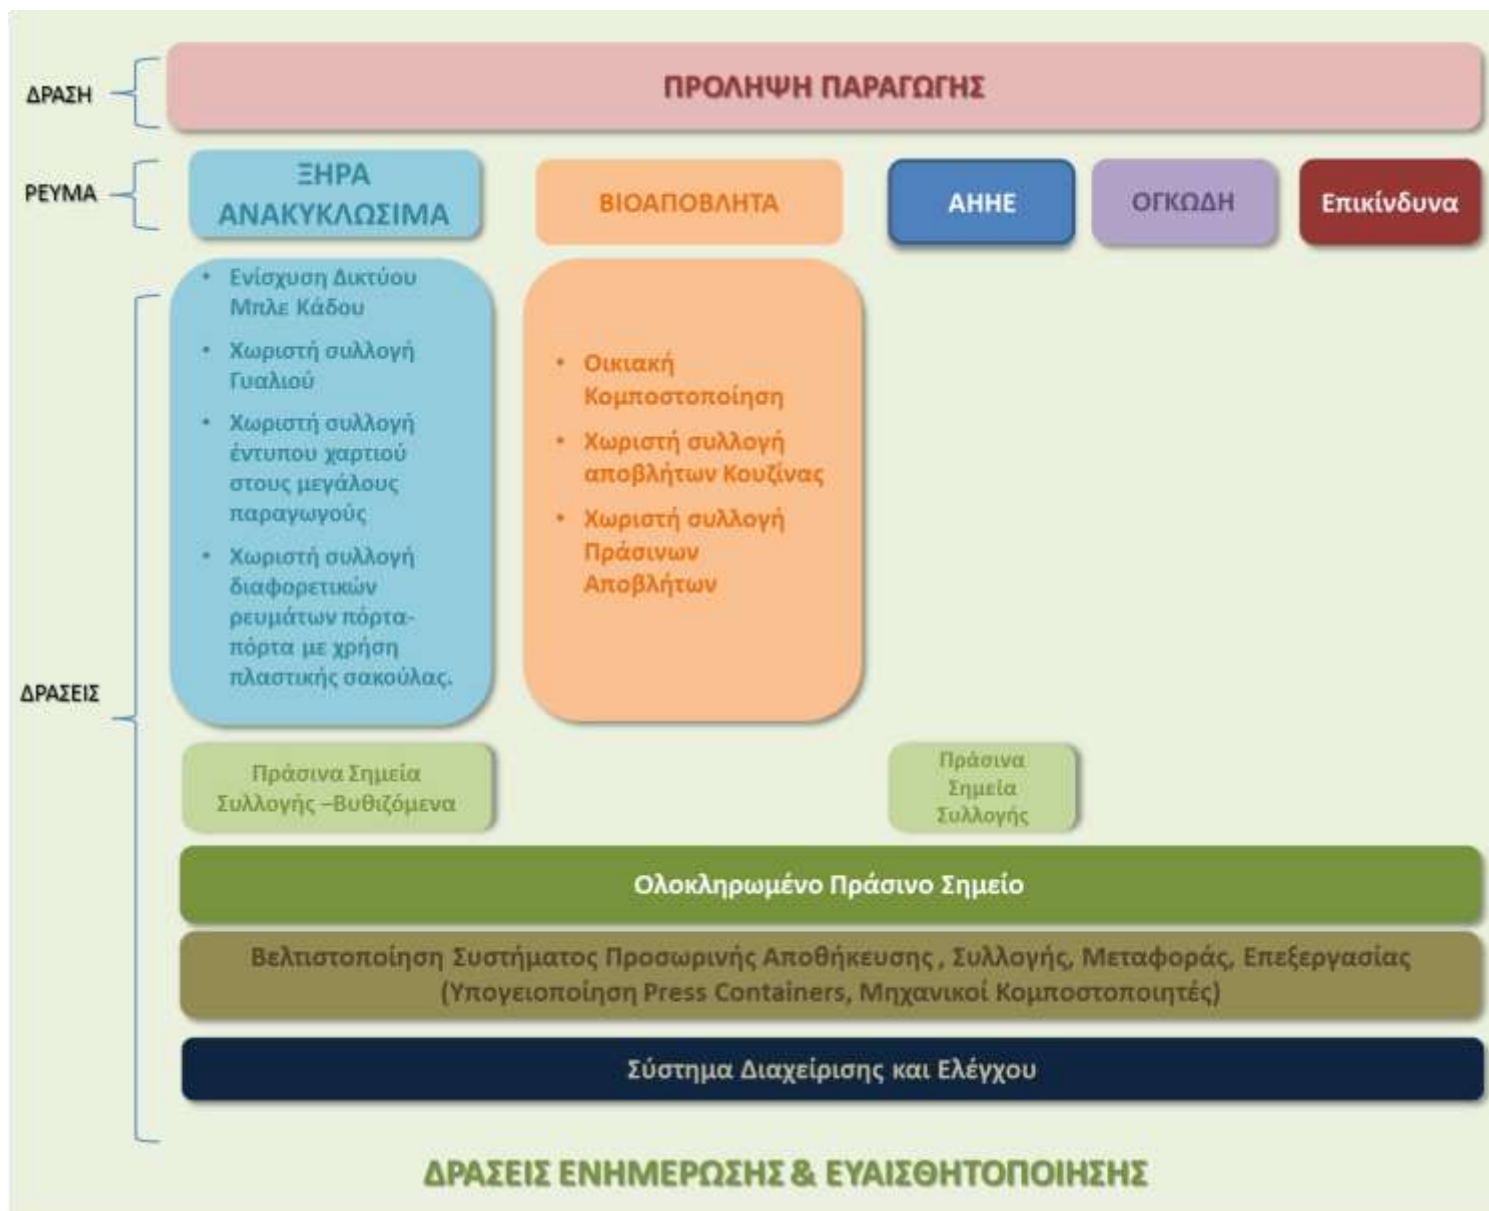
ΔΡΑΣΗ

ΠΡΟΛΗΨΗ ΠΑΡΑΓΩΓΗΣ

ΡΕΥΜΑ

ΞΗΡΑ ΑΝΑΚΥΚΛΩΣΙΜΑ

ΒΙΟΑΠΟΒΛΗΤΑ

ΑΗΗΕ

ΟΓΚΩΔΗ

Επικίνδυνα

ΔΡΑΣΕΙΣ

• Ενίσχυση Δικτύου Μπλε Κάδου
• Χωριστή συλλογή Γυαλιού
• Χωριστή συλλογή έντυπου χαρτιού στους μεγάλους παραγωγούς
• Χωριστή συλλογή διαφορετικών ρευμάτων πόρτα-πόρτα με χρήση πλαστικής σακούλας.

• Οικιακή Κομποστοποίηση
• Χωριστή συλλογή αποβλήτων Κουζίνας
• Χωριστή συλλογή Πράσινων Αποβλήτων

Πράσινα Σημεία Συλλογής –Βυθιζόμενα

Πράσινα Σημεία Συλλογής

Ολοκληρωμένο Πράσινο Σημείο

Βελτιστοποίηση Συστήματος Προσωρινής Αποθήκευσης , Συλλογής, Μεταφοράς, Επεξεργασίας (Υπογειοποίηση Press Containers, Μηχανικοί Κομποστοποιητές)

Σύστημα Διαχείρισης και Ελέγχου

ΔΡΑΣΕΙΣ ΕΝΗΜΕΡΩΣΗΣ & ΕΥΑΙΣΘΗΤΟΠΟΙΗΣΗΣ